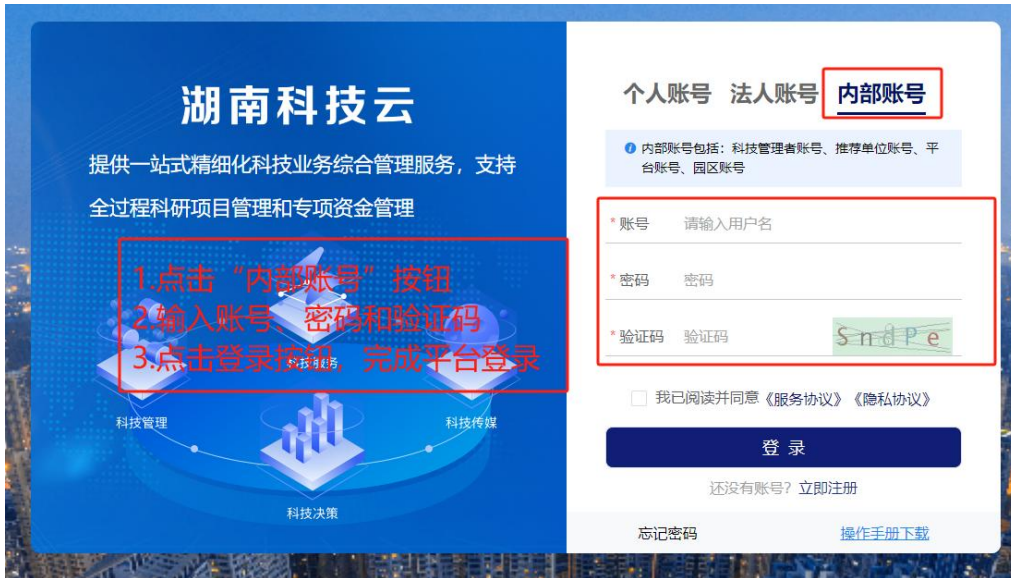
湖南科技云

提供一站式精细化科技业务综合管理服务，支持全过程科研项目管理和专项资金管理

1.点击“内部账号”按钮
2.输入账号、密码和验证码
3.点击登录按钮，完成平台登录

科技服务

科技管理

科技传媒

科技决策

个人账号 法人账号 内部账号

内部账号包括：科技管理者账号、推荐单位账号、平台账号、园区账号

* 账号 请输入用户名

* 密码 密码

* 验证码 验证码 SndPe

我已阅读并同意《服务协议》《隐私协议》

登 录

还没有账号？立即注册

忘记密码

操作手册下载